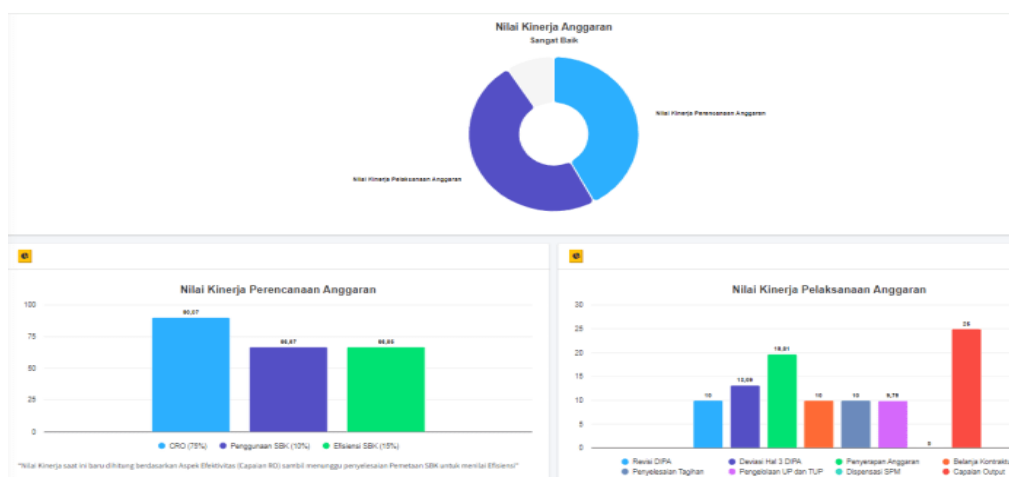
Nilai Kinerja Anggaran
Sangat Baik

Nilai Kinerja Perencanaan Anggaran
Nilai Kinerja Pelaksanaan Anggaran

Nilai Kinerja Perencanaan Anggaran

100
75
50
25
0

90,07
66,67
66,65

CRO (75%)  Penggunaan SBK (10%)  Efisiensi SBK (15%)

"Nilai Kinerja saat ini baru dihitung berdasarkan Aspek Efektivitas (Capaian RO) sambil menunggu penyelesaian Pemetaan SBK untuk menilai Efisiensi"

Nilai Kinerja Pelaksanaan Anggaran

30
25
20
15
10
5
0

10
13,09
19,81
10
10
9,76
0
25

Revisi DIPA  Deviasi Hal 3 DIPA  Penyerapan Anggaran  Belanja Kontrakt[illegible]
Penyelesaian Tagihan  Pengelolaan UP dan TUP  Dispensasi SPM  Capaian Output